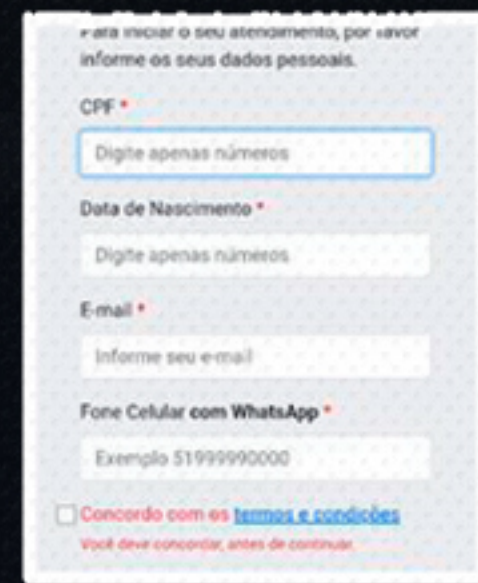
Para iniciar o seu atendimento, por favor informe os seus dados pessoais.

CPF *

Digite apenas números

Data de Nascimento *

Digite apenas números

E-mail *

Informe seu e-mail

Fone Celular com WhatsApp *

Exemplo 51999990000

Concordo com os termos e condições

Você deve concordar, antes de continuar.